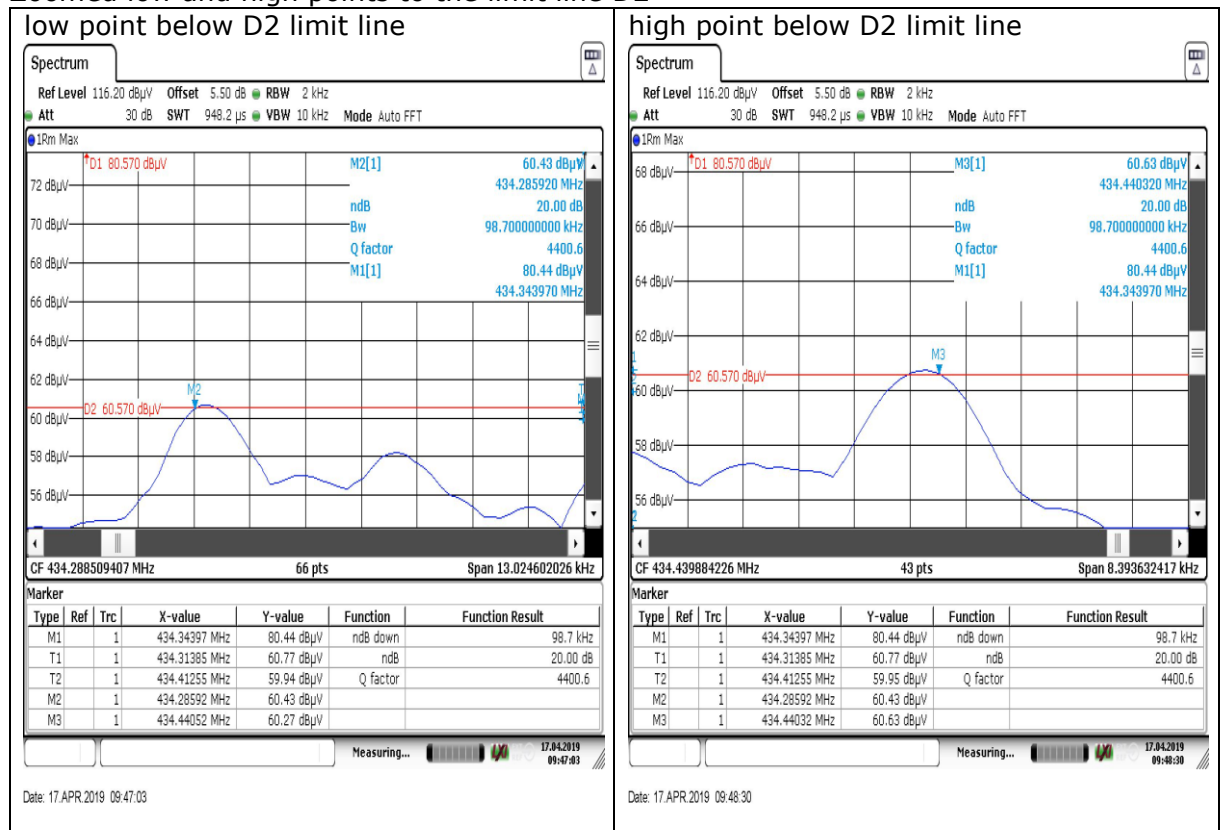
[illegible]

low point below D2 limit line

Spectrum

Ref Level 116.20 dBµV Offset 5.50 dB RBW 2 kHz
Att 30 dB SWT 948.2 µs VBW 10 kHz Mode Auto FFT

1Rm Max

D1 80.570 dBµV
M2[1] 60.43 dBµV
434.285920 MHz
ndB 20.00 dB
Bw 98.700000000 kHz
Q factor 4400.6
M1[1] 80.44 dBµV
434.343970 MHz

72 dBµV
70 dBµV
68 dBµV
66 dBµV
64 dBµV
62 dBµV
60 dBµV
58 dBµV
56 dBµV

M2
D2 60.570 dBµV
T1

CF 434.288509407 MHz 66 pts Span 13.024602026 kHz

Marker

| Type | Ref | Trc | X-value | Y-value | Function | Function Result |
|---|---|---|---|---|---|---|
| M1 | | 1 | 434.34397 MHz | 80.44 dBµV | ndB down | 98.7 kHz |
| T1 | | 1 | 434.31385 MHz | 60.77 dBµV | ndB | 20.00 dB |
| T2 | | 1 | 434.41255 MHz | 59.94 dBµV | Q factor | 4400.6 |
| M2 | | 1 | 434.28592 MHz | 60.43 dBµV | | |
| M3 | | 1 | 434.44052 MHz | 60.27 dBµV | | |

Measuring... 17.04.2019 09:47:03

Date: 17.APR.2019 09:47:03

high point below D2 limit line

Spectrum

Ref Level 116.20 dBµV Offset 5.50 dB RBW 2 kHz
Att 30 dB SWT 948.2 µs VBW 10 kHz Mode Auto FFT

1Rm Max

D1 80.570 dBµV
M3[1] 60.63 dBµV
434.440320 MHz
ndB 20.00 dB
Bw 98.700000000 kHz
Q factor 4400.6
M1[1] 80.44 dBµV
434.343970 MHz

68 dBµV
66 dBµV
64 dBµV
62 dBµV
60 dBµV
58 dBµV
56 dBµV

M3
D2 60.570 dBµV

CF 434.439884226 MHz 43 pts Span 8.393632417 kHz

Marker

| Type | Ref | Trc | X-value | Y-value | Function | Function Result |
|---|---|---|---|---|---|---|
| M1 | | 1 | 434.34397 MHz | 80.44 dBµV | ndB down | 98.7 kHz |
| T1 | | 1 | 434.31385 MHz | 60.77 dBµV | ndB | 20.00 dB |
| T2 | | 1 | 434.41255 MHz | 59.95 dBµV | Q factor | 4400.6 |
| M2 | | 1 | 434.28592 MHz | 60.43 dBµV | | |
| M3 | | 1 | 434.44032 MHz | 60.63 dBµV | | |

Measuring... 17.04.2019 09:48:30

Date: 17.APR.2019 09:48:30